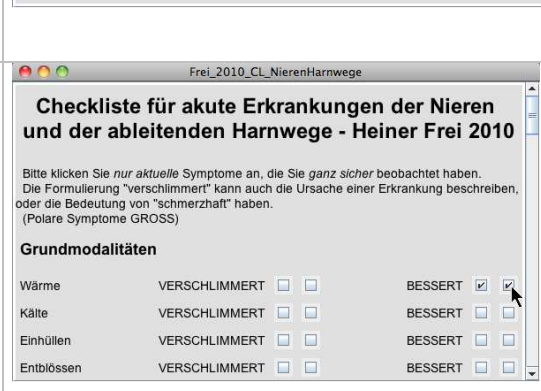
Frei_2010_CL_NierenHarnwege

Checkliste für akute Erkrankungen der Nieren und der ableitenden Harnwege - Heiner Frei 2010

Bitte klicken Sie nur aktuelle Symptome an, die Sie ganz sicher beobachtet haben.
Die Formulierung "verschlimmert" kann auch die Ursache einer Erkrankung beschreiben, oder die Bedeutung von "schmerzhaft" haben.
(Polare Symptome GROSS)

Grundmodalitäten

| | | | | | | |
|---|---|---|---|---|---|---|
| Wärme | VERSCHLIMMERT | ☐ | ☐ | BESSERT | ☑ | ☑ |
| Kälte | VERSCHLIMMERT | ☐ | ☐ | BESSERT | ☐ | ☐ |
| Einhüllen | VERSCHLIMMERT | ☐ | ☐ | BESSERT | ☐ | ☐ |
| Entblössen | VERSCHLIMMERT | ☐ | ☐ | BESSERT | ☐ | ☐ |